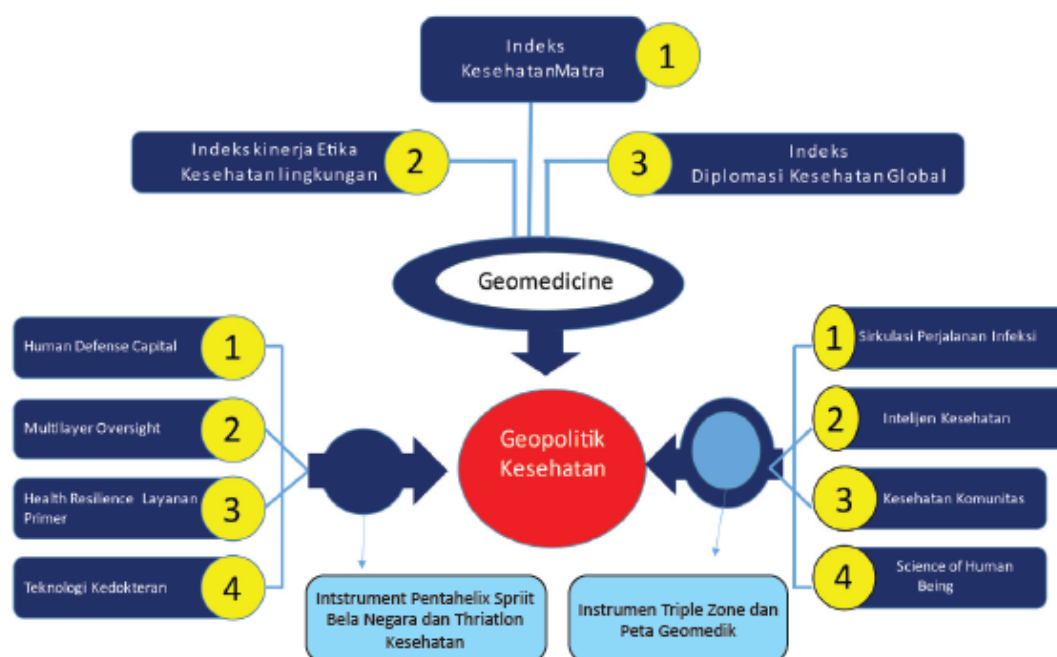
Indeks KesehatanMatra 1

Indeks kinerja Etika Kesehatan lingkungan 2

3 Indeks Diplomasi Kesehatan Global

Geomedicine

Human Defense Capital 1

Multilayer Oversight 2

Health Resilience Layanan Primer 3

Teknologi Kedokteran 4

Geopolitik Kesehatan

1 Sirkulasi Perjalanan Infeksi

2 Inteljen Kesehatan

3 Kesehatan Komunitas

4 Science of Human Being

Intstrument Pentahelix Spriit Bela Negara dan Thriation Kesehatan

Instrumen Triple Zone dan Peta Geomedik